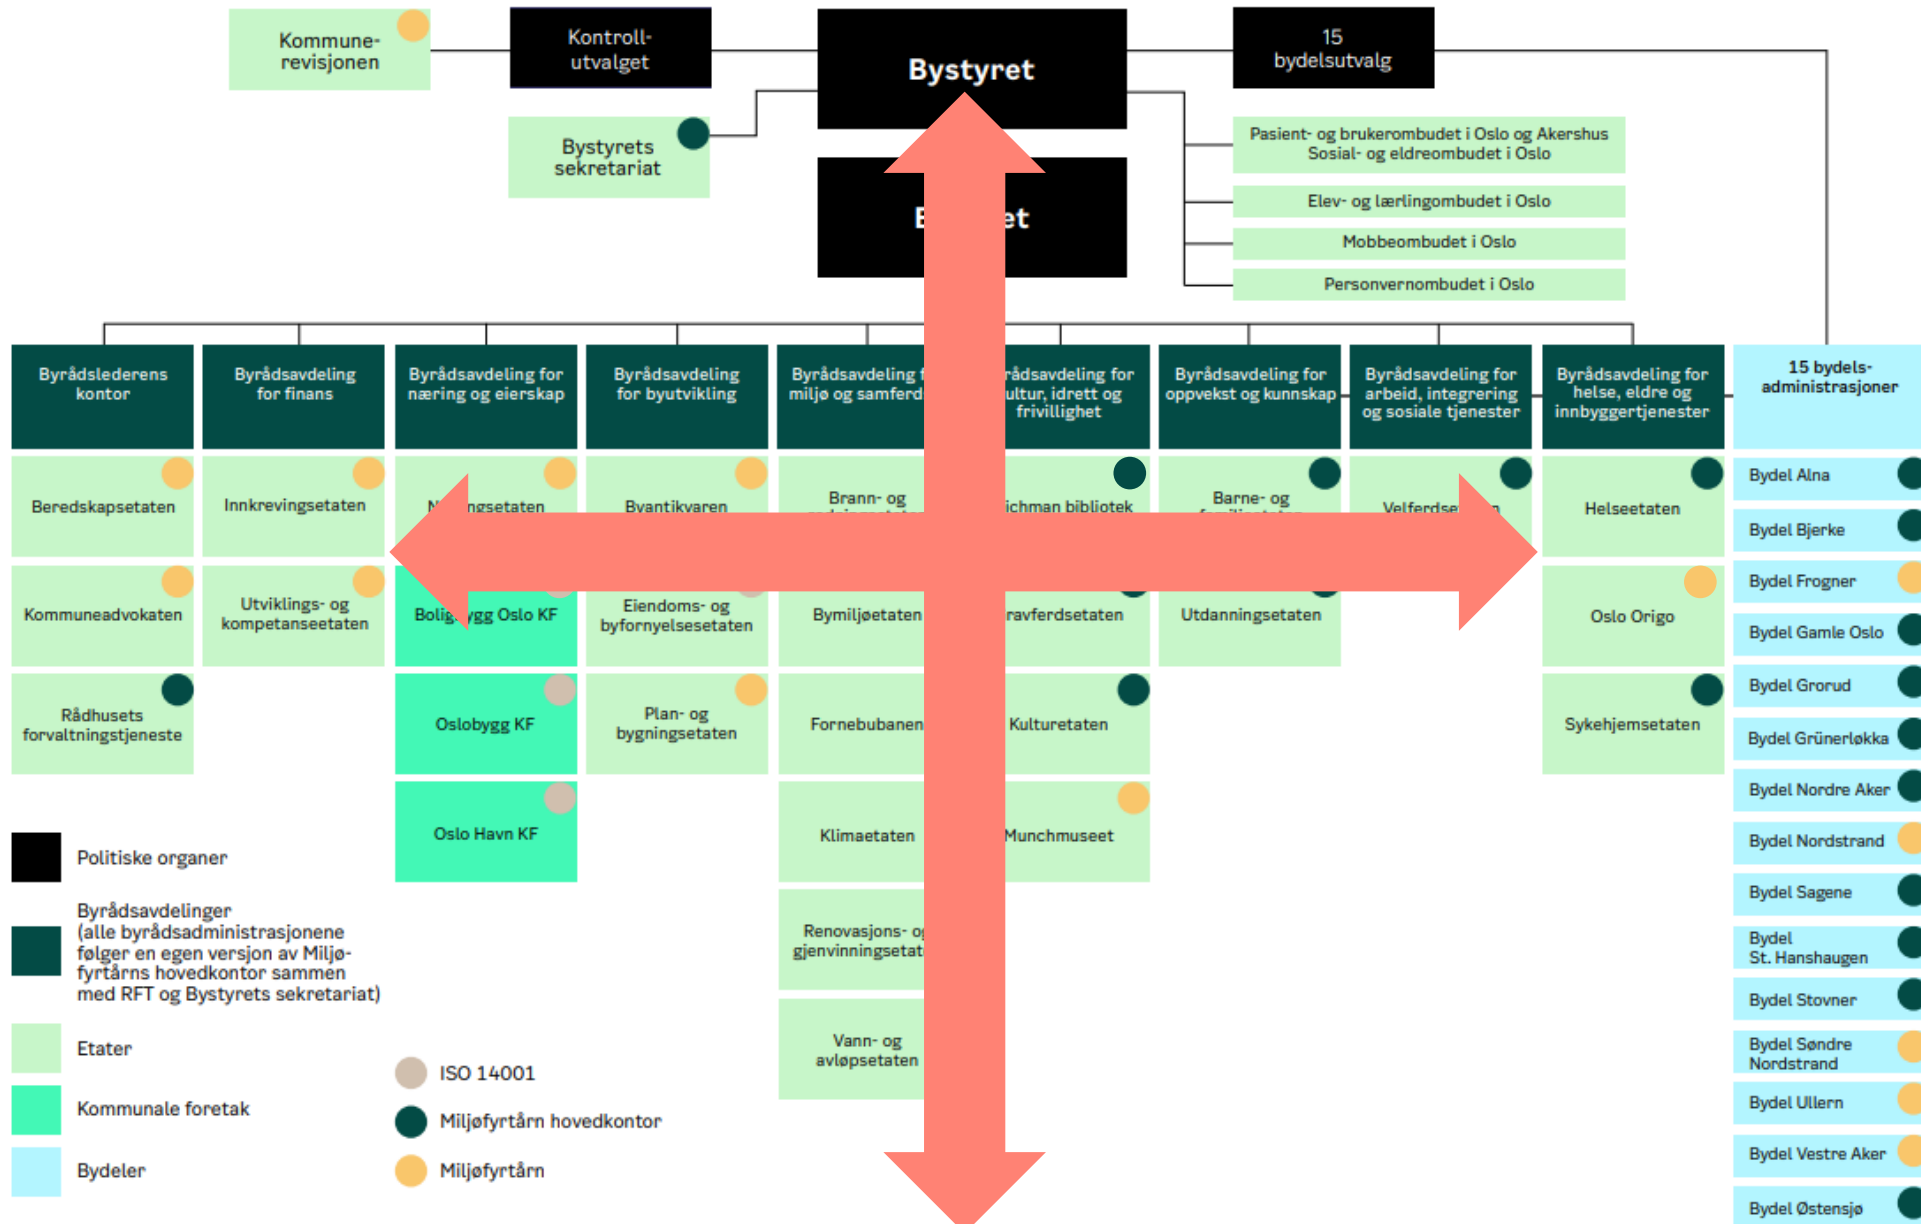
Kommune-revisjonen

Kontroll-utvalget

Bystyret

15 bydelsutvalg

Bystyrets sekretariat

B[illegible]et

Pasient- og brukerombudet i Oslo og Akershus
Sosial- og eldreombudet i Oslo

Elev- og lærlingombudet i Oslo

Mobbeombudet i Oslo

Personvernombudet i Oslo

Byrådslederens kontor

Byrådsavdeling for finans

Byrådsavdeling for næring og eierskap

Byrådsavdeling for byutvikling

Byrådsavdeling f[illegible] miljø og samferd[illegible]

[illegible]rådsavdeling for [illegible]ultur, idrett og frivillighet

Byrådsavdeling for oppvekst og kunnskap

Byrådsavdeling for arbeid, integrering og sosiale tjenester

Byrådsavdeling for helse, eldre og innbyggertjenester

15 bydels-administrasjoner

Beredskapsetaten

Innkrevingsetaten

N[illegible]ngsetaten

Byantikvaren

Brann- og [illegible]

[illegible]ichman bibliotek

Barne- og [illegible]

Velferdse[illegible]

Helseetaten

Kommuneadvokaten

Utviklings- og kompetanseetaten

Bolig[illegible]ygg Oslo KF

Eiendoms- og byfornyelsesetaten

Bymiljøetaten

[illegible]ravferdsetaten

Utdanningsetaten

Oslo Origo

Rådhusets forvaltningstjeneste

Oslobygg KF

Plan- og bygningsetaten

Fornebubanen

Kulturetaten

Sykehjemsetaten

Oslo Havn KF

Klimaetaten

Munchmuseet

Renovasjons- o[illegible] gjenvinningsetat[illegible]

Vann- og avløpsetaten

Bydel Alna

Bydel Bjerke

Bydel Frogner

Bydel Gamle Oslo

Bydel Grorud

Bydel Grünerløkka

Bydel Nordre Aker

Bydel Nordstrand

Bydel Sagene

Bydel St. Hanshaugen

Bydel Stovner

Bydel Søndre Nordstrand

Bydel Ullern

Bydel Vestre Aker

Bydel Østensjø

Politiske organer

Byrådsavdelinger (alle byrådsadministrasjonene følger en egen versjon av Miljø-fyrtårns hovedkontor sammen med RFT og Bystyrets sekretariat)

Etater

Kommunale foretak

Bydeler

ISO 14001

Miljøfyrtårn hovedkontor

Miljøfyrtårn